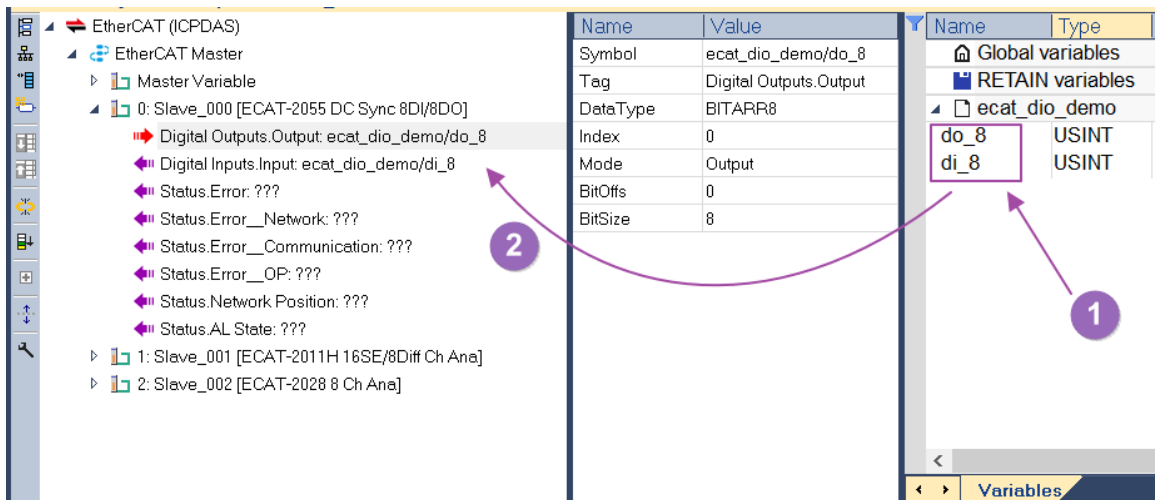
EtherCAT (ICPDAS)
EtherCAT Master
Master Variable
0: Slave_000 [ECAT-2055 DC Sync 8DI/8DO]
Digital Outputs.Output: ecat_dio_demo/do_8
Digital Inputs.Input: ecat_dio_demo/di_8
Status.Error: ???
Status.Error__Network: ???
Status.Error__Communication: ???
Status.Error__OP: ???
Status.Network Position: ???
Status.AL State: ???
1: Slave_001 [ECAT-2011H 16SE/8Diff Ch Ana]
2: Slave_002 [ECAT-2028 8 Ch Ana]

| Name | Value |
|---|---|
| Symbol | ecat_dio_demo/do_8 |
| Tag | Digital Outputs.Output |
| DataType | BITARR8 |
| Index | 0 |
| Mode | Output |
| BitOffs | 0 |
| BitSize | 8 |

| Name | Type |
|---|---|
| Global variables | |
| RETAIN variables | |
| ecat_dio_demo | |
| do_8 | USINT |
| di_8 | USINT |

2
1
Variables